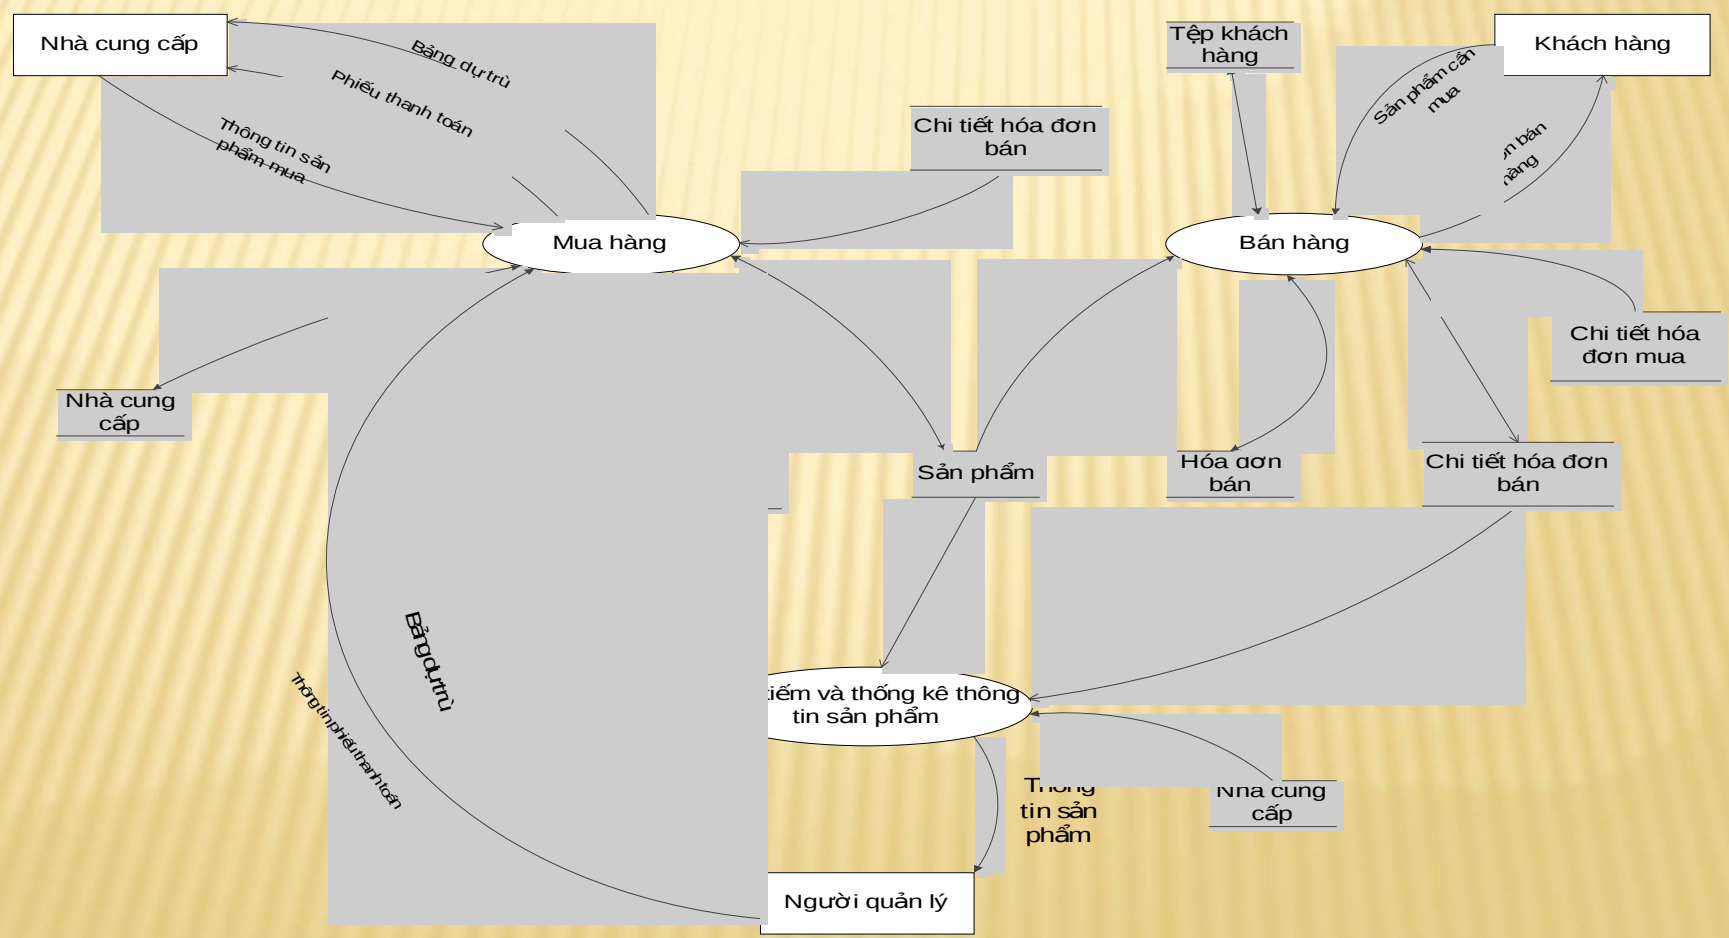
Nhà cung cấp

Bảng dự trù

Phiếu thanh toán

Thông tin sản phẩm mua

Mua hàng

Chi tiết hóa đơn bán

Tệp khách hàng

Khách hàng

Sản phẩm cần mua

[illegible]n bán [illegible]àng

Bán hàng

Nhà cung cấp

Chi tiết hóa đơn mua

Sản phẩm

Hóa đơn bán

Chi tiết hóa đơn bán

Bảng dự trù

Thông tin phiếu thanh toán

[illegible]iếm và thống kê thông tin sản phẩm

Thông tin sản phẩm

Nhà cung cấp

Người quản lý